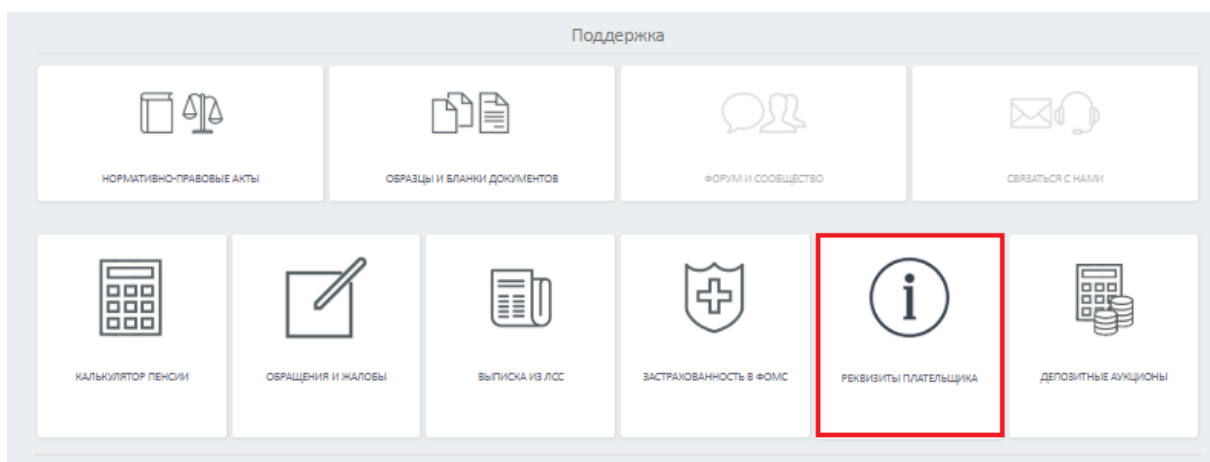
Поддержка

НОРМАТИВНО-ПРАВОВЫЕ АКТЫ

ОБРАЗЦЫ И БЛАНКИ ДОКУМЕНТОВ

ФОРУМ И СООБЩЕСТВО

СВЯЗАТЬСЯ С НАМИ

КАЛЬКУЛЯТОР ПЕНСИИ

ОБРАЩЕНИЯ И ЖАЛОБЫ

ВЫПИСКА ИЗ ЛСС

ЗАСТРАХОВАННОСТЬ В ФОМС

РЕКВИЗИТЫ ПЛАТЕЛЬЩИКА

ДЕПОЗИТНЫЕ АУКЦИОНЫ